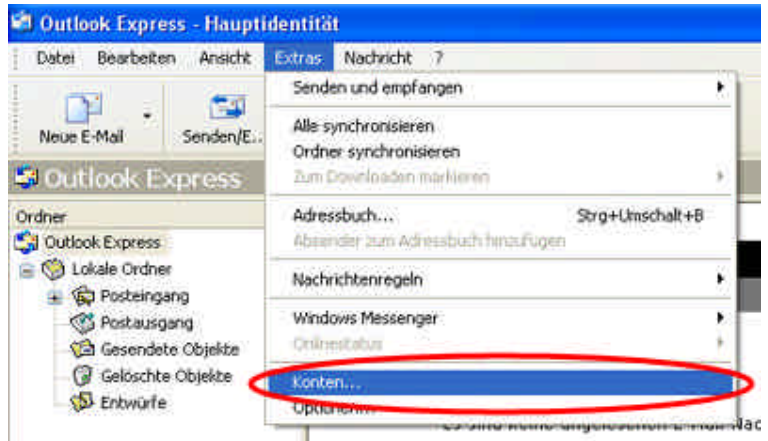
Outlook Express - Hauptidentität

Datei Bearbeiten Ansicht Extras Nachricht ?

Neue E-Mail Senden/E...

Outlook Express

Ordner
Outlook Express
Lokale Ordner
Posteingang
Postausgang
Gesendete Objekte
Gelöschte Objekte
Entwürfe

Senden und empfangen
Alle synchronisieren
Ordner synchronisieren
Zum Downloaden markieren
Adressbuch... Strg+Umschalt+B
Absender zum Adressbuch hinzufügen
Nachrichtenregeln
Windows Messenger
Onlinestatus
Konten...
Optionen...

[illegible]